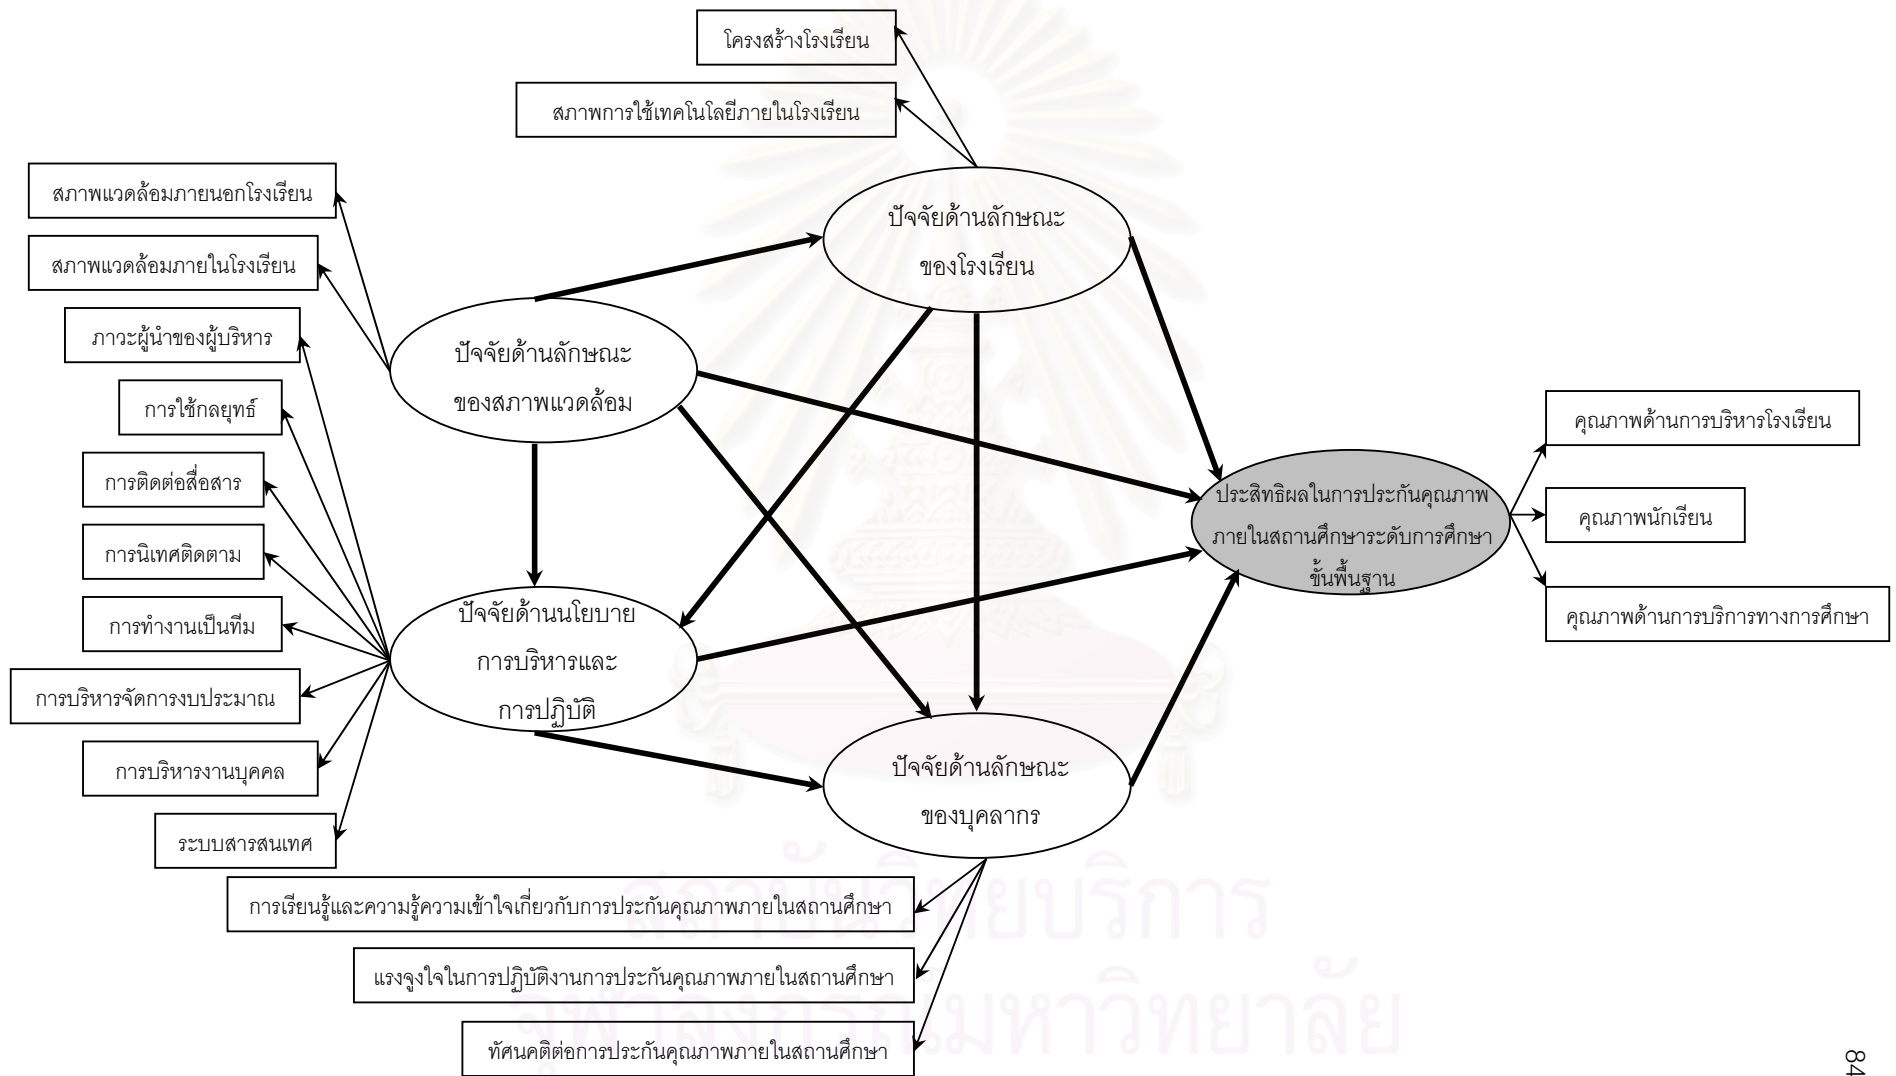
โครงสร้างโรงเรียน

สภาพการใช้เทคโนโลยีภายในโรงเรียน

สภาพแวดล้อมภายนอกโรงเรียน

สภาพแวดล้อมภายในโรงเรียน

ปัจจัยด้านลักษณะ ของโรงเรียน

ภาวะผู้นำของผู้บริหาร

ปัจจัยด้านลักษณะ ของสภาพแวดล้อม

การใช้กลยุทธ์

คุณภาพด้านการบริหารโรงเรียน

การติดต่อสื่อสาร

ประสิทธิผลในการประกันคุณภาพ ภายในสถานศึกษาระดับการศึกษา ขั้นพื้นฐาน

คุณภาพนักเรียน

การนิเทศติดตาม

ปัจจัยด้านนโยบาย การบริหารและ การปฏิบัติ

คุณภาพด้านการบริการทางการศึกษา

การทำงานเป็นทีม

การบริหารจัดการงบประมาณ

การบริหารงานบุคคล

ปัจจัยด้านลักษณะ ของบุคลากร

ระบบสารสนเทศ

การเรียนรู้และความรู้ความเข้าใจเกี่ยวกับการประกันคุณภาพภายในสถานศึกษา

แรงจูงใจในการปฏิบัติงานการประกันคุณภาพภายในสถานศึกษา

ทัศนคติต่อการประกันคุณภาพภายในสถานศึกษา

84

สถาบันวิทยบริการ
จุฬาลงกรณ์มหาวิทยาลัย